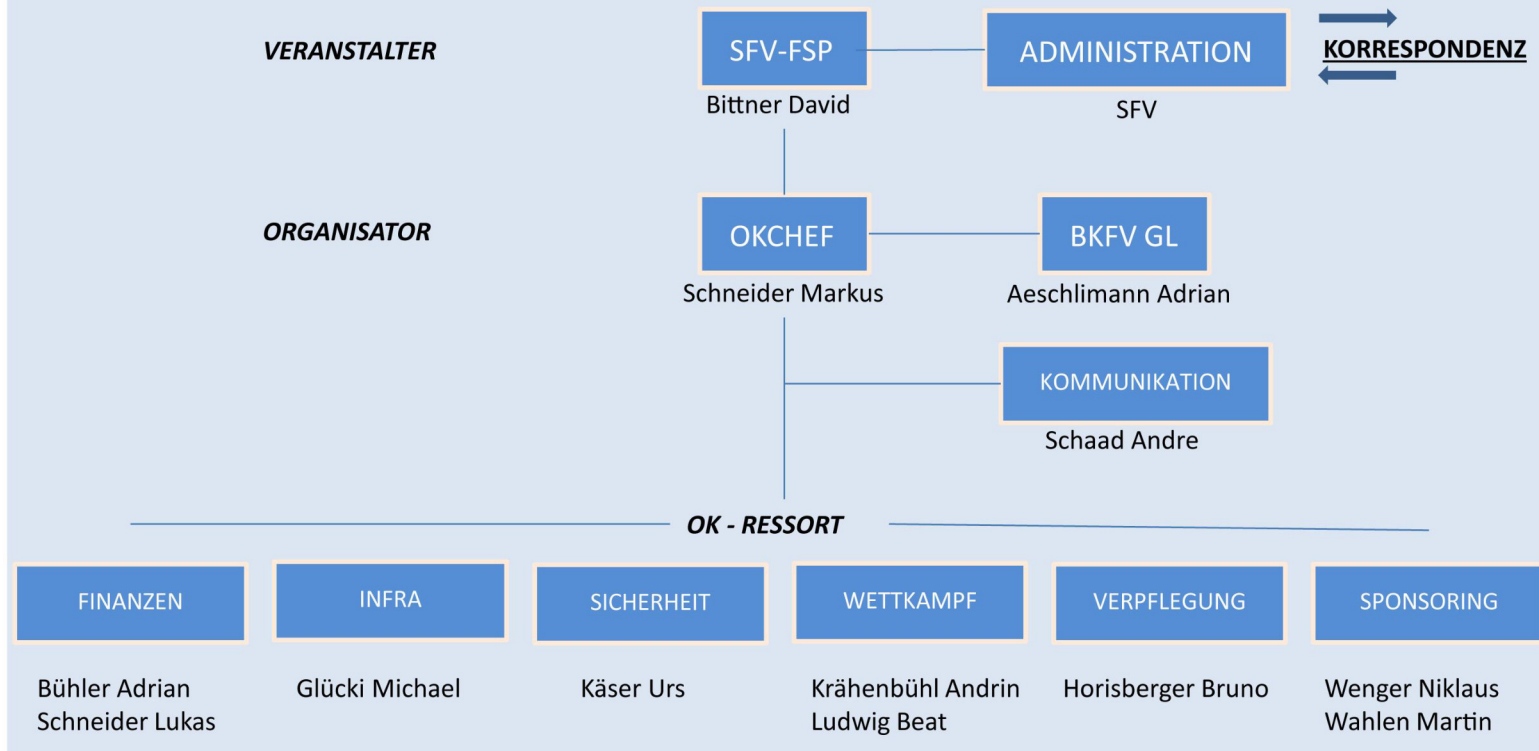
VERANSTALTER

SFV-FSP
Bittner David

ADMINISTRATION
SFV

KORRESPONDENZ

ORGANISATOR

OKCHEF
Schneider Markus

BKFV GL
Aeschlimann Adrian

KOMMUNIKATION
Schaad Andre

OK - RESSORT

FINANZEN

INFRA

SICHERHEIT

WETTKAMPF

VERPFLEGUNG

SPONSORING

Bühler Adrian
Schneider Lukas

Glücki Michael

Käser Urs

Krähenbühl Andrin
Ludwig Beat

Horisberger Bruno

Wenger Niklaus
Wahlen Martin